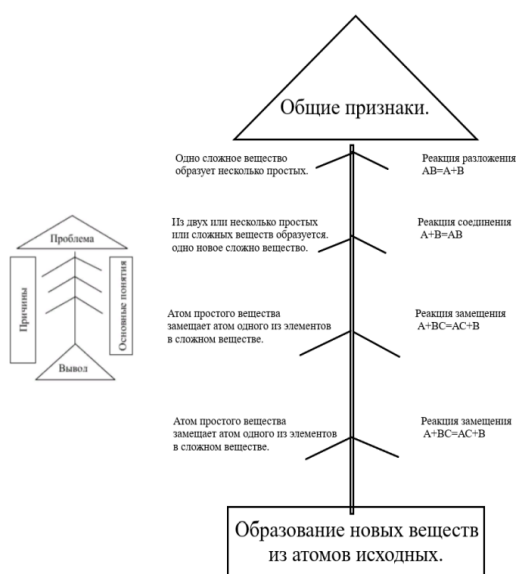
Общие признаки.

Проблема

Причины

Основные понятия

Вывод

Одно сложное вещество образует несколько простых.

Реакция разложения AB=A+B

Из двух или несколько простых или сложных веществ образуется. одно новое сложно вещество.

Реакция соединения A+B=AB

Атом простого вещества замещает атом одного из элементов в сложном веществе.

Реакция замещения A+BC=AC+B

Атом простого вещества замещает атом одного из элементов в сложном веществе.

Реакция замещения A+BC=AC+B

Образование новых веществ из атомов исходных.